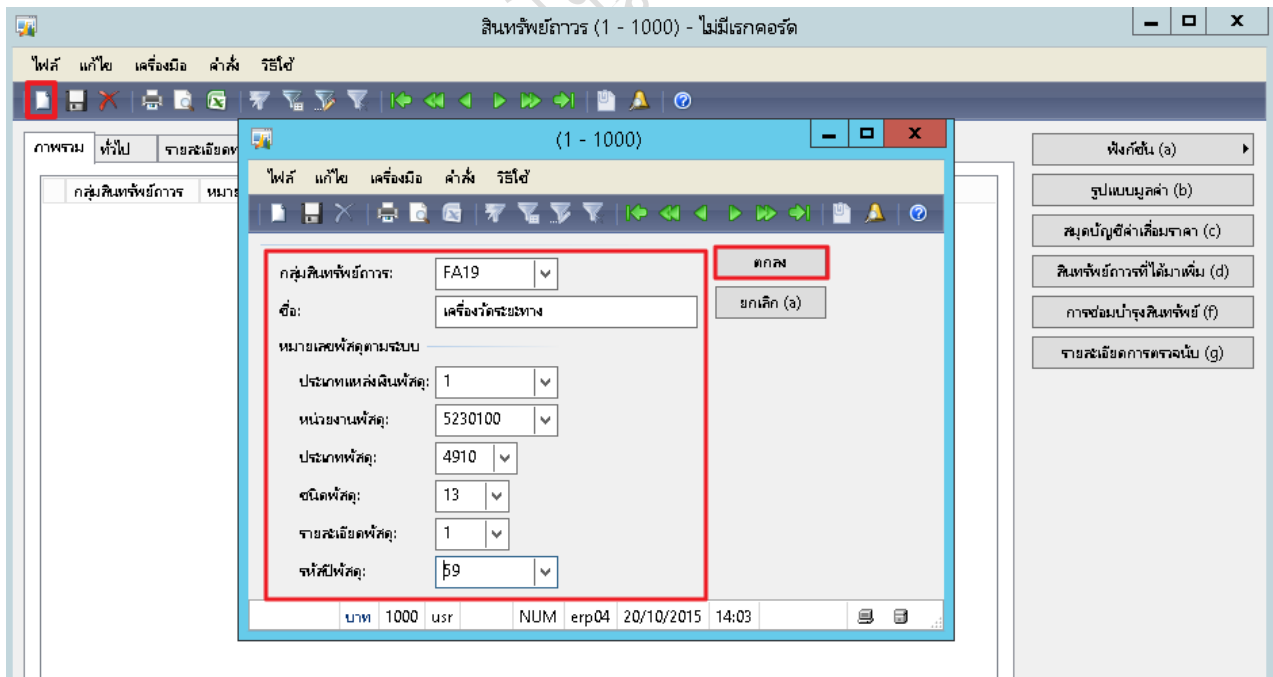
สินทรัพย์ถาวร (1 - 1000) - ไม่มีเรกคอร์ด

ไฟล์ แก้ไข เครื่องมือ คำสั่ง วิธีใช้

ภาพรวม ทั่วไป รายละเอียดท

กลุ่มสินทรัพย์ถาวร หมาย

(1 - 1000)

ไฟล์ แก้ไข เครื่องมือ คำสั่ง วิธีใช้

กลุ่มสินทรัพย์ถาวร: FA19
ชื่อ: เครื่องวัดระยะทาง
หมายเลขพัสดุตามระบบ
ประเภทแหล่งเงินพัสดุ: 1
หน่วยงานพัสดุ: 5230100
ประเภทพัสดุ: 4910
ชนิดพัสดุ: 13
รายละเอียดพัสดุ: 1
รหัสปีพัสดุ: 59

ตกลง
ยกเลิก (a)

บาท 1000 usr NUM erp04 20/10/2015 14:03

ฟังก์ชัน (a)
รูปแบบมูลค่า (b)
สมุดบัญชีค่าเสื่อมราคา (c)
สินทรัพย์ถาวรที่ได้มาเพิ่ม (d)
การซ่อมบำรุงสินทรัพย์ (f)
รายละเอียดการตรวจนับ (g)